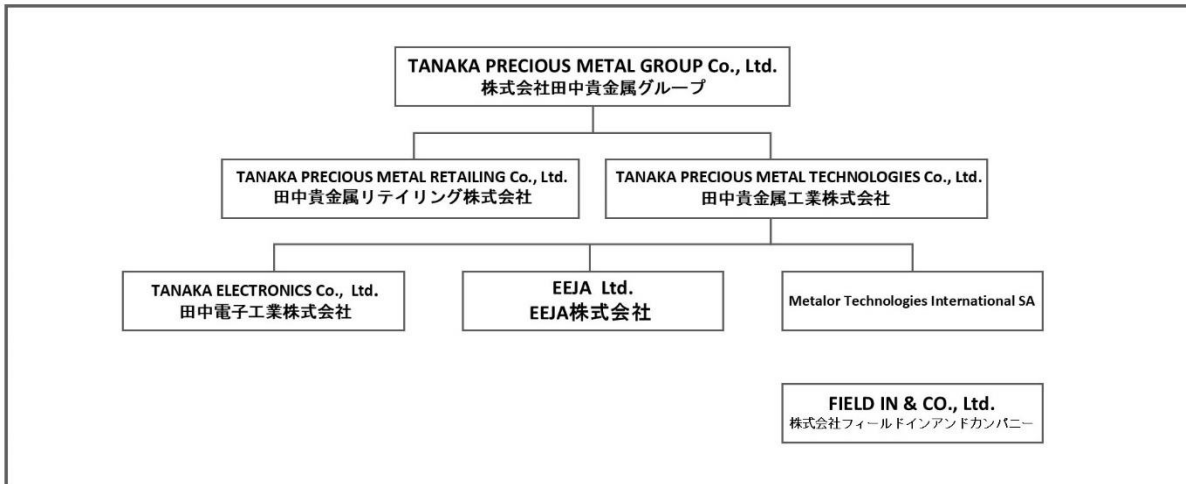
TANAKA PRECIOUS METAL GROUP Co., Ltd.
株式会社田中貴金属グループ

TANAKA PRECIOUS METAL RETAILING Co., Ltd.
田中貴金属リテイリング株式会社

TANAKA PRECIOUS METAL TECHNOLOGIES Co., Ltd.
田中貴金属工業株式会社

TANAKA ELECTRONICS Co., Ltd.
田中電子工業株式会社

EEJA Ltd.
EEJA株式会社

Metalor Technologies International SA

FIELD IN & CO., Ltd.
株式会社フィールドインアンドカンパニー